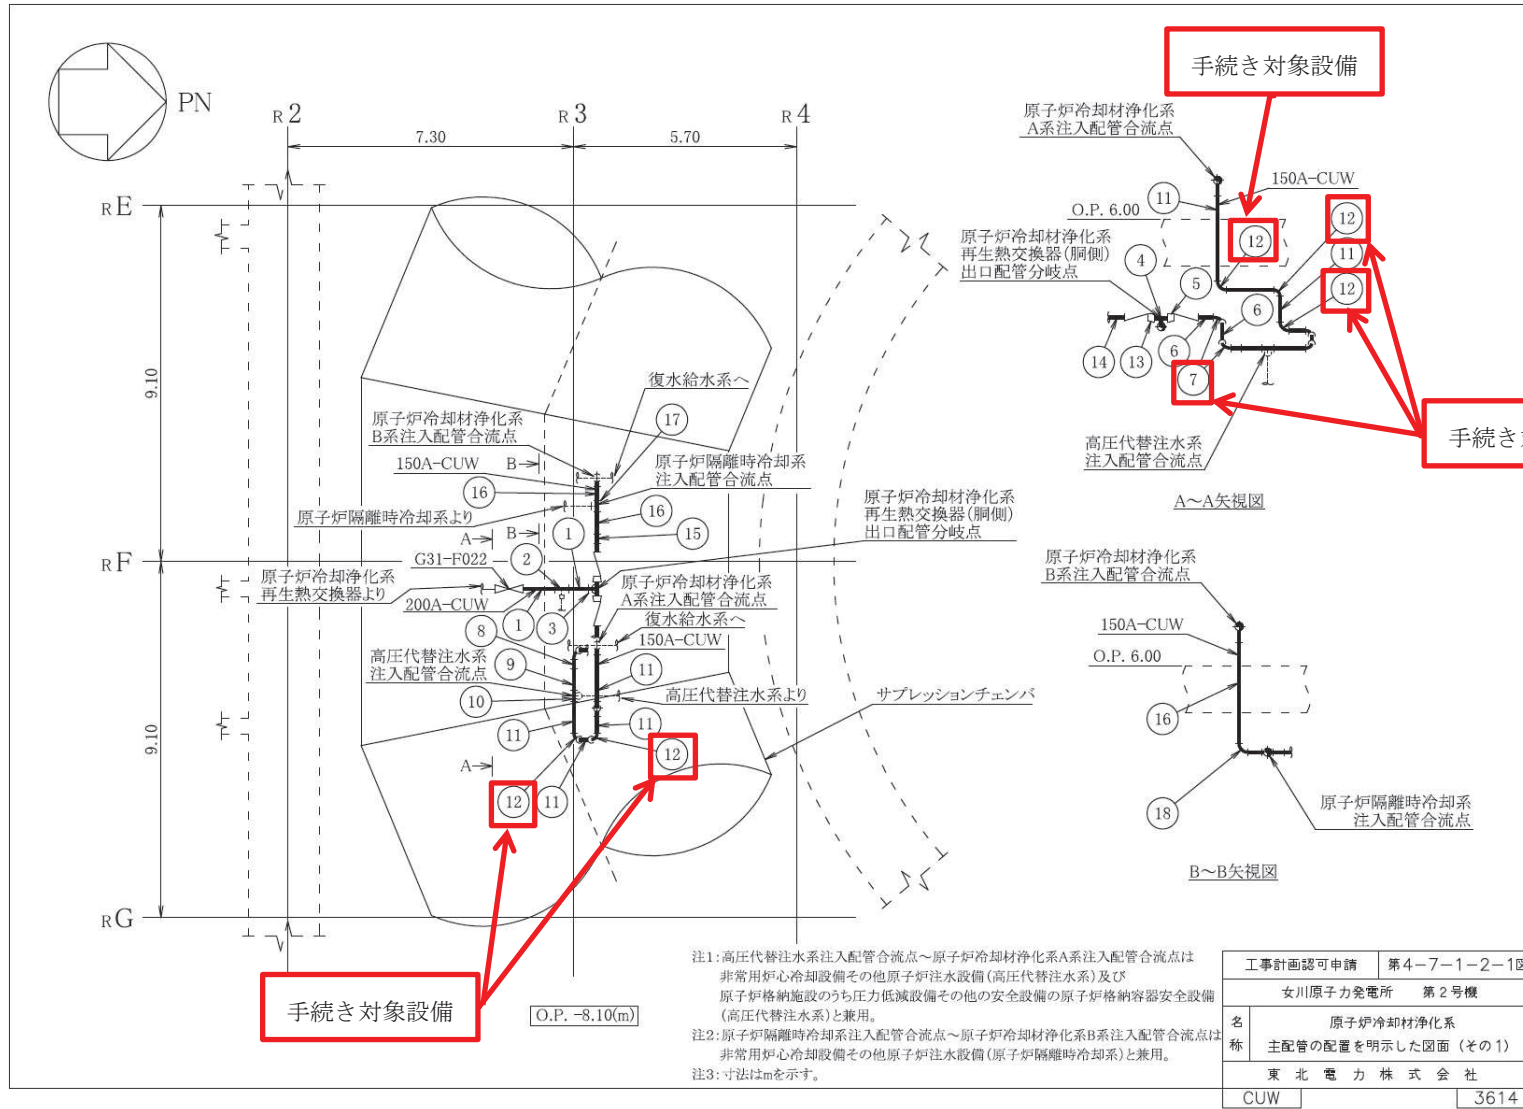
PN

R2 R3 R4

7.30 5.70

RE

9.10

RF

9.10

RG

原子炉冷却材浄化系
B系注入配管合流点

150A-CUW B

原子炉隔離時冷却系より

A

G31-F022

原子炉冷却材浄化系
再生熱交換器より

200A-CUW

高圧代替注水系
注入配管合流点

A

復水給水系へ

17

原子炉隔離時冷却系
注入配管合流点

16

16

15

1

2

原子炉冷却材浄化系
再生熱交換器(胴側)
出口配管分岐点

原子炉冷却材浄化系
A系注入配管合流点

8 1 3

復水給水系へ

150A-CUW

9 11

高圧代替注水系より

10

サプレッションチェンバ

11 11

12

12 11

手続き対象設備

O.P. -8.10(m)

手続き対象設備

原子炉冷却材浄化系
A系注入配管合流点

150A-CUW

O.P. 6.00

11

12

12

11

12

原子炉冷却材浄化系
再生熱交換器(胴側)
出口配管分岐点

4

5

6

14 13 6

7

高圧代替注水系
注入配管合流点

手続き対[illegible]

A～A矢視図

原子炉冷却材浄化系
B系注入配管合流点

150A-CUW

O.P. 6.00

16

18

原子炉隔離時冷却系
注入配管合流点

B～B矢視図

注1:高圧代替注水系注入配管合流点～原子炉冷却材浄化系A系注入配管合流点は非常用炉心冷却設備その他原子炉注水設備(高圧代替注水系)及び原子炉格納施設のうち圧力低減設備その他の安全設備の原子炉格納容器安全設備(高圧代替注水系)と兼用。
注2:原子炉隔離時冷却系注入配管合流点～原子炉冷却材浄化系B系注入配管合流点は非常用炉心冷却設備その他原子炉注水設備(原子炉隔離時冷却系)と兼用。
注3:寸法はmを示す。

| 工事計画認可申請 | 第4-7-1-2-1図 |
|---|---|
| 女川原子力発電所 | 第2号機 |
| 名称 | 原子炉冷却材浄化系 主配管の配置を明示した図面(その1) |
| 東北電力株式会社 | |
| CUW | 3614 |